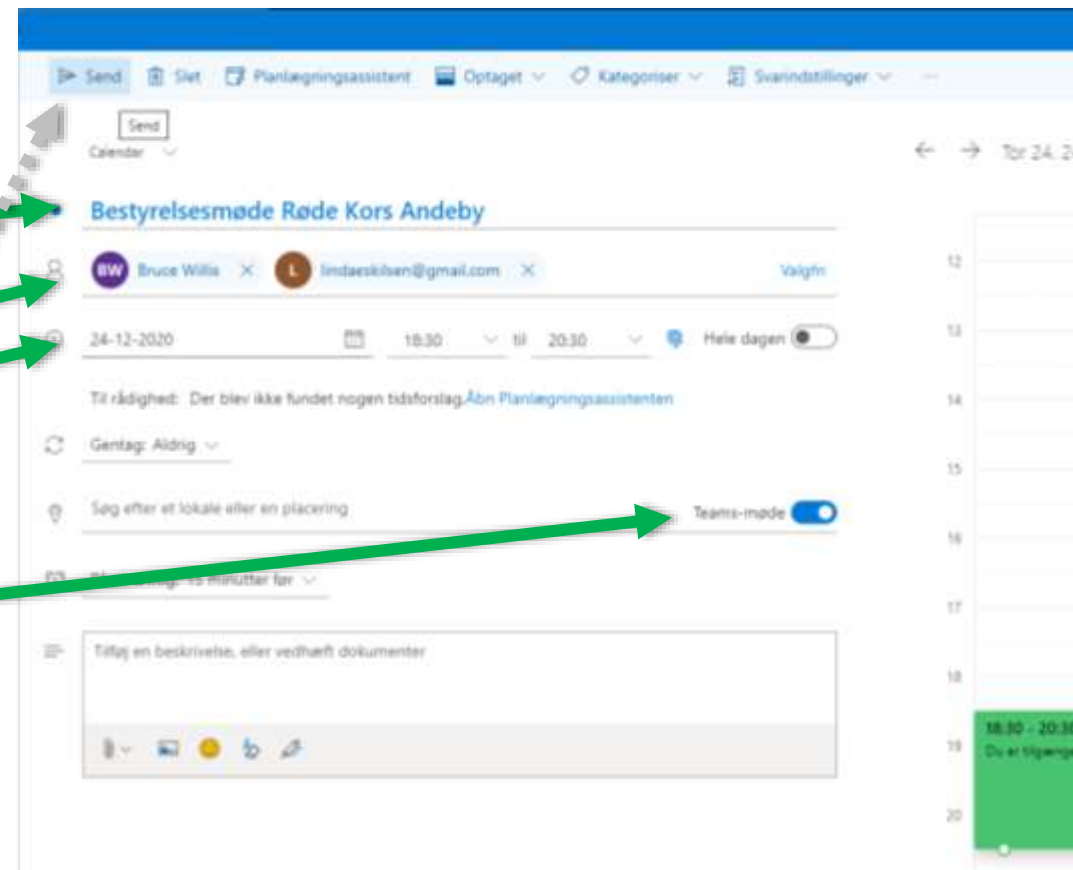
Send Slet Planlægningsassistent Optaget Kategoriser Svarindstillinger ···

Send

Calendar

← → Tor 24. 2

Bestyrelsesmøde Røde Kors Andeby

BW Bruce Willis × L lindaeskilsen@gmail.com × Valgfri

24-12-2020 18:30 til 20:30 Hele dagen

Til rådighed: Der blev ikke fundet nogen tidsforslag. Åbn Planlægningsassistenten

Gentag: Aldrig

Søg efter et lokale eller en placering Teams-møde

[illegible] 15 minutter før

Tilføj en beskrivelse, eller vedhæft dokumenter

12
13
14
15
16
17
18
19
20

18:30 - 20:3
Du er tilgænge